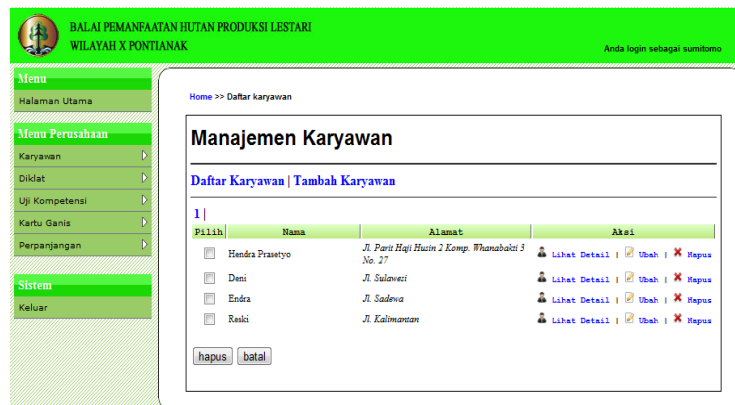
BALAI PEMANFAATAN HUTAN PRODUKSI LESTARI
WILAYAH X PONTIANAK

Anda login sebagai sumitomo

Menu
Halaman Utama

Menu Perusahaan
Karyawan
Diklat
Uji Kompetensi
Kartu Ganis
Perpanjangan

Sistem
Keluar

Home >> Daftar karyawan

Manajemen Karyawan

Daftar Karyawan | Tambah Karyawan

1 |

| Pilih | Nama | Alamat | Aksi |
|---|---|---|---|
| | Hendra Prasetyo | Jl. Parit Haji Husin 2 Komp. Whanabakti 3 No. 27 | Lihat Detail \| Ubah \| Hapus |
| | Deni | Jl. Sulawesi | Lihat Detail \| Ubah \| Hapus |
| | Endra | Jl. Sadewa | Lihat Detail \| Ubah \| Hapus |
| | Reski | Jl. Kalimantan | Lihat Detail \| Ubah \| Hapus |

hapus batal